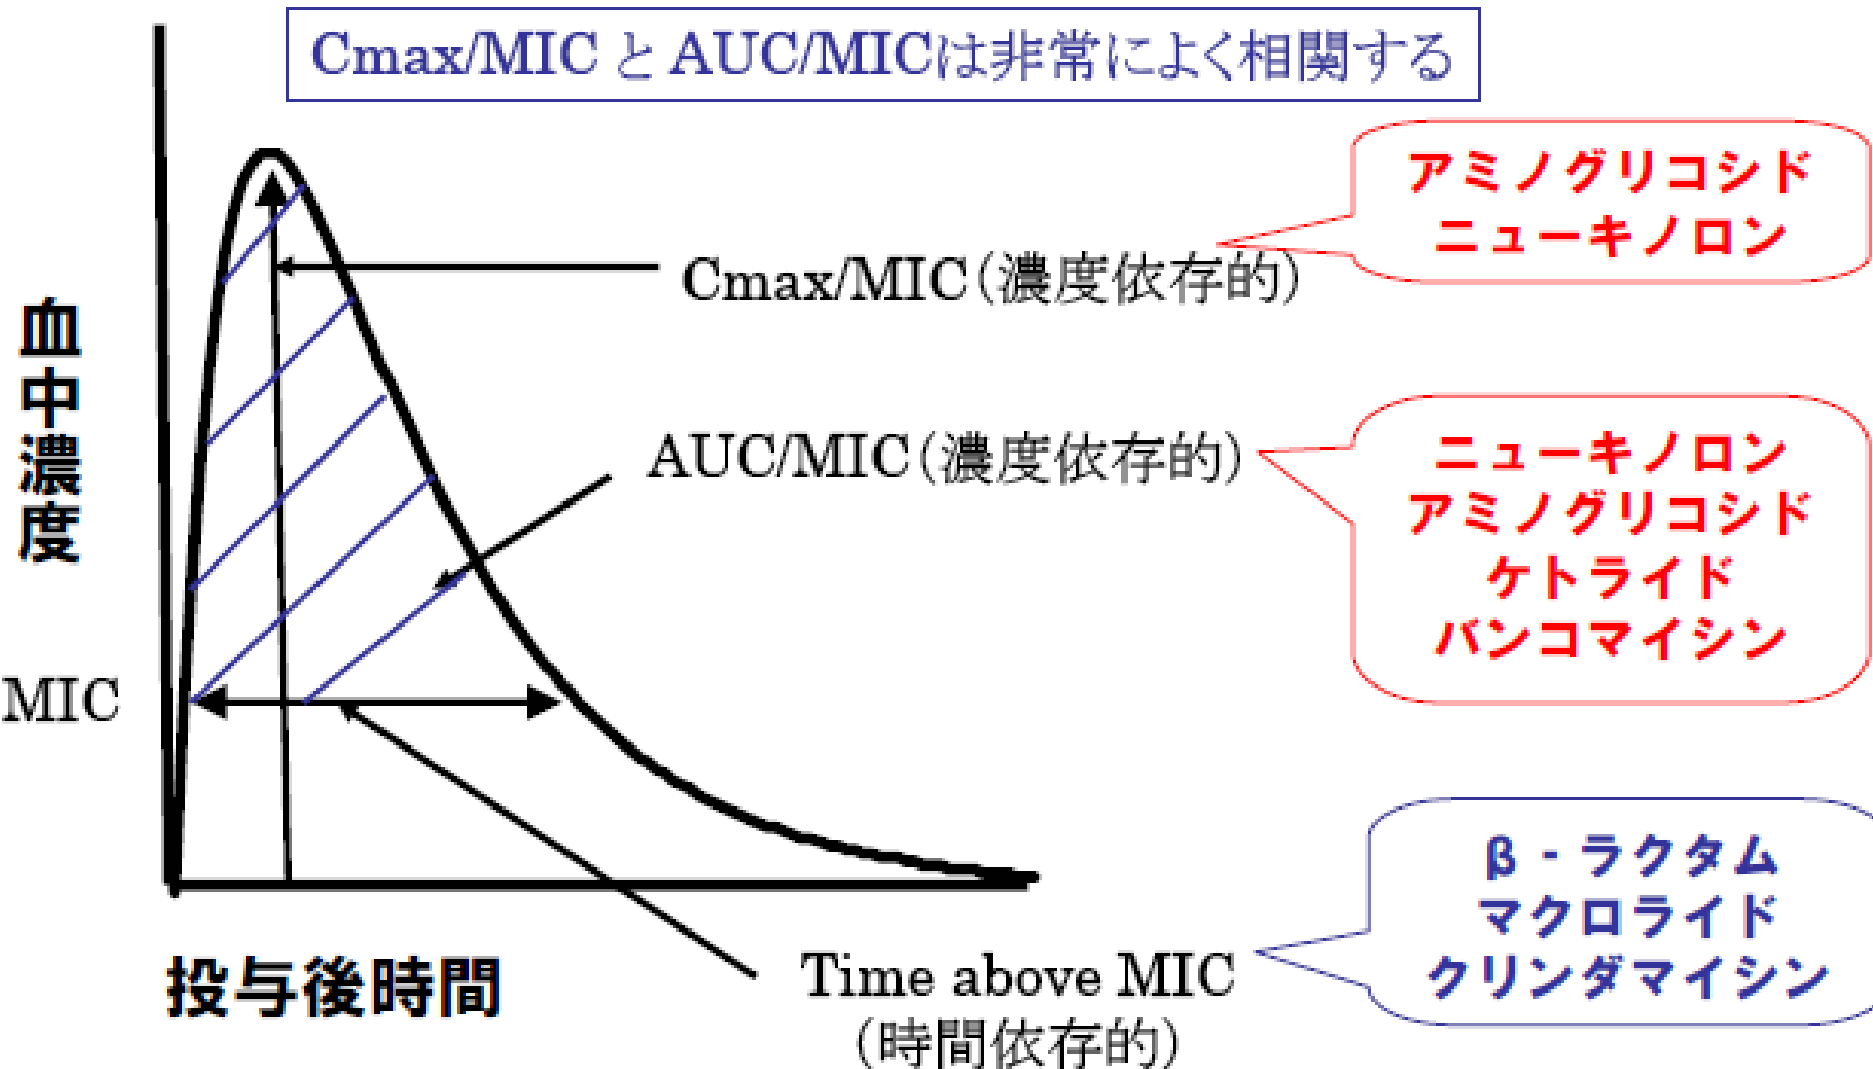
Cmax/MIC と AUC/MICは非常によく相関する

血中濃度

MIC

Cmax/MIC(濃度依存的)

アミノグリコシド
ニューキノロン

AUC/MIC(濃度依存的)

ニューキノロン
アミノグリコシド
ケトライド
バンコマイシン

投与後時間

Time above MIC
(時間依存的)

β・ラクタム
マクロライド
クリンダマイシン